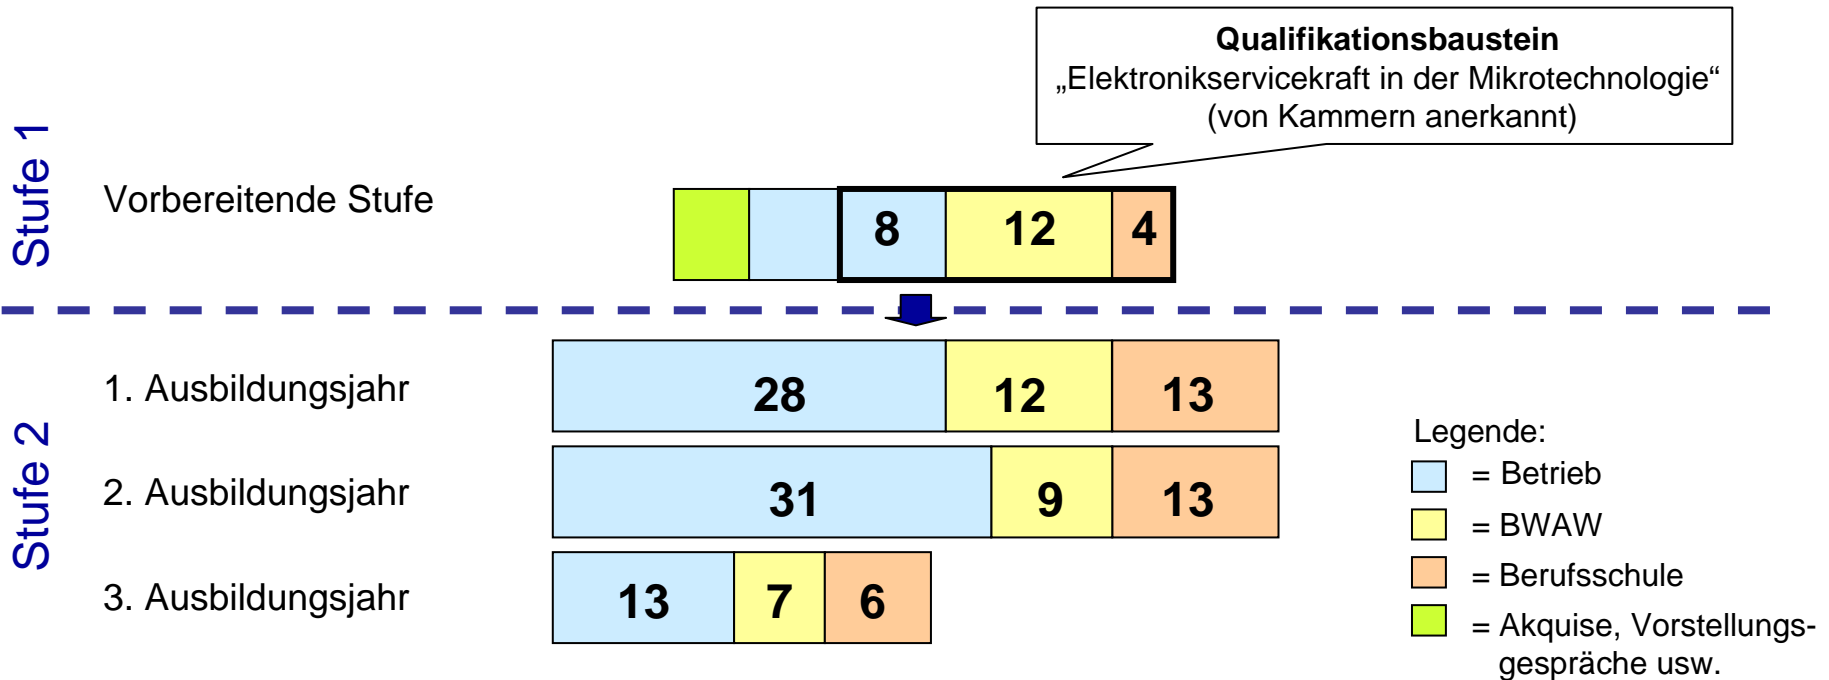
Qualifikationsbaustein
„Elektronikservicekraft in der Mikrotechnologie“
(von Kammern anerkannt)

Stufe 1

Vorbereitende Stufe

8 12 4

Stufe 2

1. Ausbildungsjahr

28 12 13

2. Ausbildungsjahr

31 9 13

3. Ausbildungsjahr

13 7 6

Legende:
= Betrieb
= BWAW
= Berufsschule
= Akquise, Vorstellungsgespräche usw.